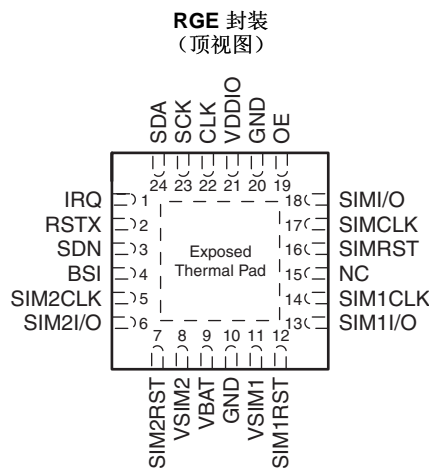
RGE 封装
（顶视图）

SDA SCK CLK VDDIO GND OE
24 23 22 21 20 19

IRQ 1
RSTX 2
SDN 3
BSI 4
SIM2CLK 5
SIM2I/O 6

18 SIMI/O
17 SIMCLK
16 SIMRST
15 NC
14 SIM1CLK
13 SIM1I/O

Exposed Thermal Pad

7 8 9 10 11 12
SIM2RST VSIM2 VBAT GND VSIM1 SIM1RST